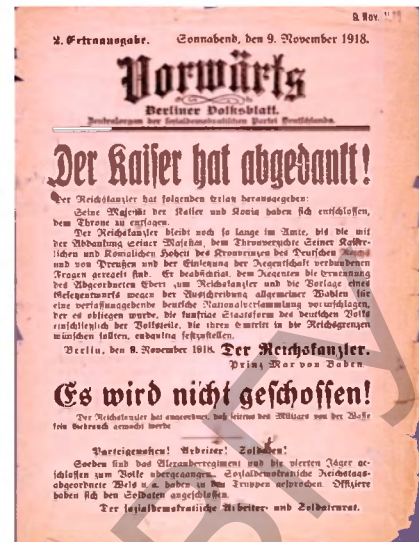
9. Nov. 1918

2. Extraausgabe. Sonnabend, den 9. November 1918.

Vorwärts

Berliner Volksblatt.

Zentralorgan der sozialdemokratischen Partei Deutschlands.

Der Kaiser hat abgedankt!

Der Reichskanzler hat folgenden Erlaß herausgegeben:

Seine Majestät der Kaiser und König haben sich entschlossen, dem Throne zu entsagen.

Der Reichskanzler bleibt noch so lange im Amte, bis die mit der Abdankung Seiner Majestät, dem Thronverzichte Seiner Kaiserlichen und Königlichen Hoheit des Kronprinzen des Deutschen Reichs und von Preußen und der Einsetzung der Regentschaft verbundenen Fragen geregelt sind. Er beabsichtigt, dem Regenten die Ernennung des Abgeordneten Ebert zum Reichskanzler und die Vorlage eines Gesetzentwurfs wegen der Ausschreibung allgemeiner Wahlen für eine verfassunggebende deutsche Nationalversammlung vorzuschlagen, der es obliegen würde, die künftige Staatsform des deutschen Volks einschließlich der Volksteile, die ihren Eintritt in die Reichsgrenzen wünschen sollten, endgültig festzustellen.

Berlin, den 9. November 1918. Der Reichskanzler.
Prinz Max von Baden.

Es wird nicht geschossen!

Der Reichskanzler hat angeordnet, daß seitens des Militärs von der Waffe kein Gebrauch gemacht werde.

Parteigenossen! Arbeiter! Soldaten!

Soeben sind das Alexanderregiment und die vierten Jäger geschlossen zum Volke übergegangen. Sozialdemokratische Reichstagsabgeordnete Wels u. a. haben zu den Truppen gesprochen. Offiziere haben sich den Soldaten angeschlossen.

Der sozialdemokratische Arbeiter- und Soldatenrat.